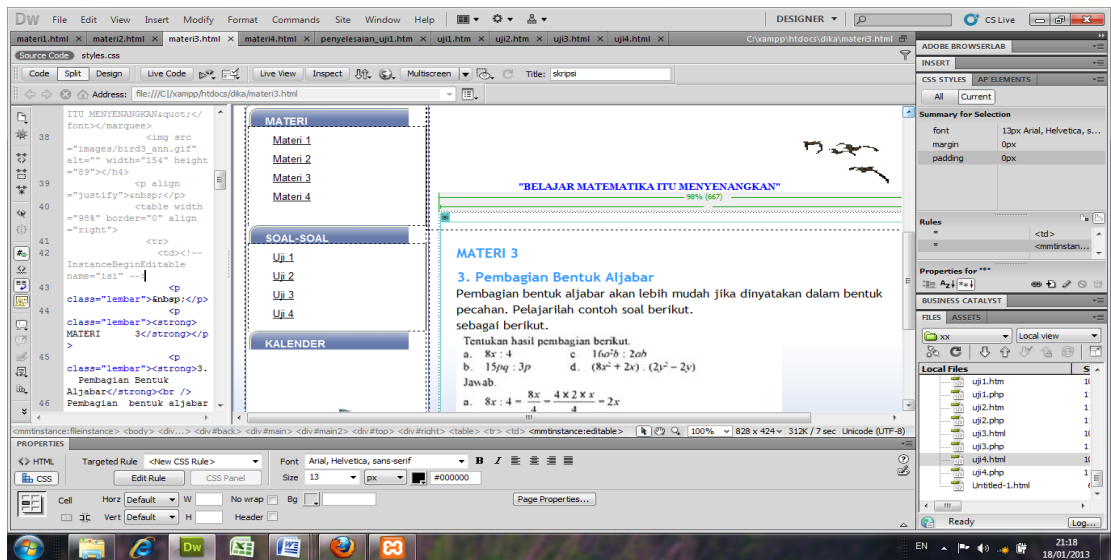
DW File Edit View Insert Modify Format Commands Site Window Help

DESIGNER ▾

CS Live

materi1.html × materi2.html × materi3.html × materi4.html × penyelesaian_uji1.htm × uji1.htm × uji2.htm × uji3.html × uji4.html ×

C:\xampp\htdocs\dika\materi3.html

Source Code styles.css

Code Split Design Live Code Live View Inspect Multiscreen Title: skripsi

Address: file:///C|/xampp/htdocs/dika/materi3.html

ITU MENYENANGKAN&quot;</font></marquee>
38 <img src="images/bird3_ann.gif" alt="" width="154" height="89"></h4>
39 <p align="justify">&nbsp;</p>
40 <table width="98%" border="0" align="right">
41 <tr>
42 <td><!-- InstanceBeginEditable name="isi" -->
43 <p class="lembar">&nbsp;</p>
44 <p class="lembar"><strong>MATERI 3</strong></p>
45 <p class="lembar"><strong>3. Pembagian Bentuk Aljabar</strong><br />
46 Pembagian bentuk aljabar

MATERI
Materi 1
Materi 2
Materi 3
Materi 4

SOAL-SOAL
Uji 1
Uji 2
Uji 3
Uji 4

KALENDER

"BELAJAR MATEMATIKA ITU MENYENANGKAN"

98% (667)

MATERI 3

3. Pembagian Bentuk Aljabar

Pembagian bentuk aljabar akan lebih mudah jika dinyatakan dalam bentuk pecahan. Pelajarilah contoh soal berikut.
sebagai berikut.

Tentukan hasil pembagian berikut.
a. $8x : 4$ c. $16a^2b : 2ab$
b. $15pq : 3p$ d. $(8x^2 + 2x) : (2y^2 - 2y)$
Jawab.
a. $8x : 4 = \frac{8x}{4} = \frac{4 \times 2 \times x}{4} = 2x$

<mmtinstance:fileinstance> <body> <div...> <div#back> <div#main> <div#main2> <div#top> <div#right> <table> <tr> <td> <mmtinstance:editable>

100% 828 x 424 312K / 7 sec Unicode (UTF-8)

PROPERTIES

<> HTML Targeted Rule <New CSS Rule> Font Arial, Helvetica, sans-serif B I
CSS Edit Rule CSS Panel Size 13 px #000000

Cell Horz Default W No wrap Bg Page Properties...
Vert Default H Header

ADOBE BROWSERLAB
INSERT
CSS STYLES AP ELEMENTS
All Current
Summary for Selection
font 13px Arial, Helvetica, s...
margin 0px
padding 0px

Rules
* <td>
* <mmtinstan...

Properties for "*"

BUSINESS CATALYST
FILES ASSETS
xx Local view
Local Files S
uji1.htm 1
uji1.php 1
uji2.htm 1
uji2.php 1
uji3.html 1
uji3.php 1
uji4.html 1
uji4.php 1
Untitled-1.html 1

Ready Log...

EN 21:18 18/01/2013